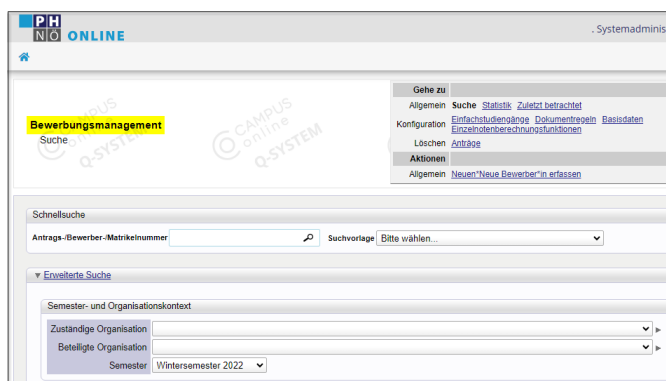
PH NÖ ONLINE

. Systemadminis

Bewerbungsmanagement
Suche

CAMPUS online Q-SYSTEM

| Gehe zu | |
|---|---|
| Allgemein | Suche Statistik Zuletzt betrachtet |
| Konfiguration | Einfachstudiengänge Dokumentregeln Basisdaten Einzelnotenberechnungsfunktionen |
| Löschen | Anträge |
| Aktionen | |
| Allgemein | Neuen*Neue Bewerber*in erfassen |

Schnellsuche

Antrags-/Bewerber-/Matrikelnummer

Suchvorlage Bitte wählen...

▼ Erweiterte Suche

Semester- und Organisationskontext

Zuständige Organisation

Beteiligte Organisation

Semester Wintersemester 2022